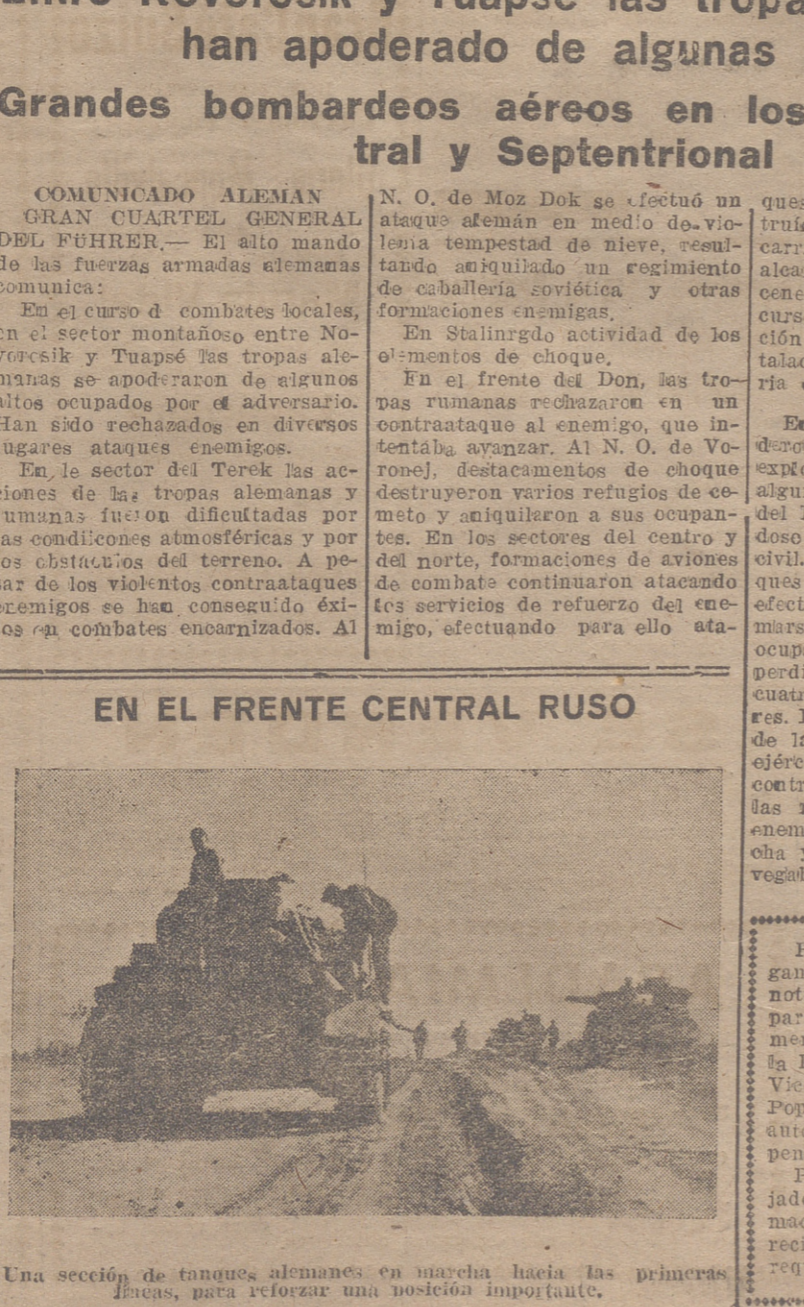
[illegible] y Tuapse las tropa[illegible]
han apoderado de algunas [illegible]

Grandes bombardeos aéreos en los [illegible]
tral y Septentrional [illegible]

COMUNICADO ALEMAN

GRAN CUARTEL GENERAL DEL FÜHRER.— El alto mando de las fuerzas armadas alemanas comunica:

En el curso d combates locales, en el sector montañoso entre Novorosik y Tuapsé las tropas alemanas se apoderaron de algunos altos ocupados por el adversario. Han sido rechazados en diversos lugares ataques enemigos.

En le sector del Terek las acciones de la tropas alemanas y rumanas fueron dificultadas por las condiciones atmosféricas y por los obstáculos del terreno. A pesar de los violentos contraataques enemigos se han conseguido éxitos en combates encarnizados. Al N. O. de Moz Dok se efectuó un ataque alemán en medio de violenta tempestad de nieve, resultando aniquilado un regimiento de caballería soviética y otras formaciones enemigas.

En Stalinrgdo actividad de los elementos de choque.

En el frente del Don, las tropas rumanas rechazaron en un contraataque al enemigo, que intentaba avanzar. Al N. O. de Voronej, destacamentos de choque destruyeron varios refugios de cemento y aniquilaron a sus ocupantes. En los sectores del centro y del norte, formaciones de aviones de combate continuaron atacando los servicios de refuerzo del enemigo, efectuando para ello ata-

que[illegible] truí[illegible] carr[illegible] alca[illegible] cene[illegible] curs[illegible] ción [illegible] talad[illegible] ría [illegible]

E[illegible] derro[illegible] expe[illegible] algu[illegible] del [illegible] doso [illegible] civil. ques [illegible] efect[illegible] marsi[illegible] ocupa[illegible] perdi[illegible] cuatr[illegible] res. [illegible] de la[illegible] ejérc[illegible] contr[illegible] las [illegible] enem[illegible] cha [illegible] vegad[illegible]

EN EL FRENTE CENTRAL RUSO

Una sección de tanques alemanes en marcha hacia las primeras líneas, para reforzar una posición importante.

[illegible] gan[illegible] not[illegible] par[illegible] mer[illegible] la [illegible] Vie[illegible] Por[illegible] aut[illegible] pen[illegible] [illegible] jade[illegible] mac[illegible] reci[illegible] req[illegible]